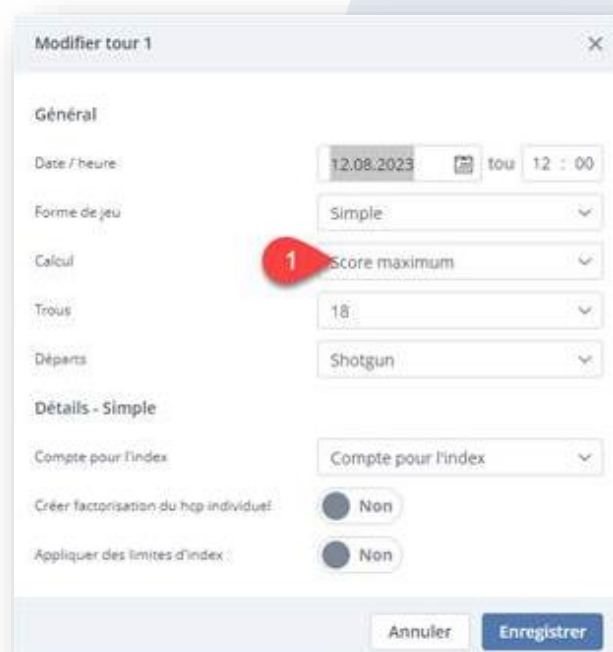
Modifier tour 1

×

Général

Date / heure

12.08.2023

tou

12 : 00

Forme de jeu

Simple

Calcul

1

Score maximum

Trous

18

Départs

Shotgun

Détails - Simple

Compte pour l'index

Compte pour l'index

Créer factorisation du hcp individuel

Non

Appliquer des limites d'index

Non

Annuler

Enregistrer